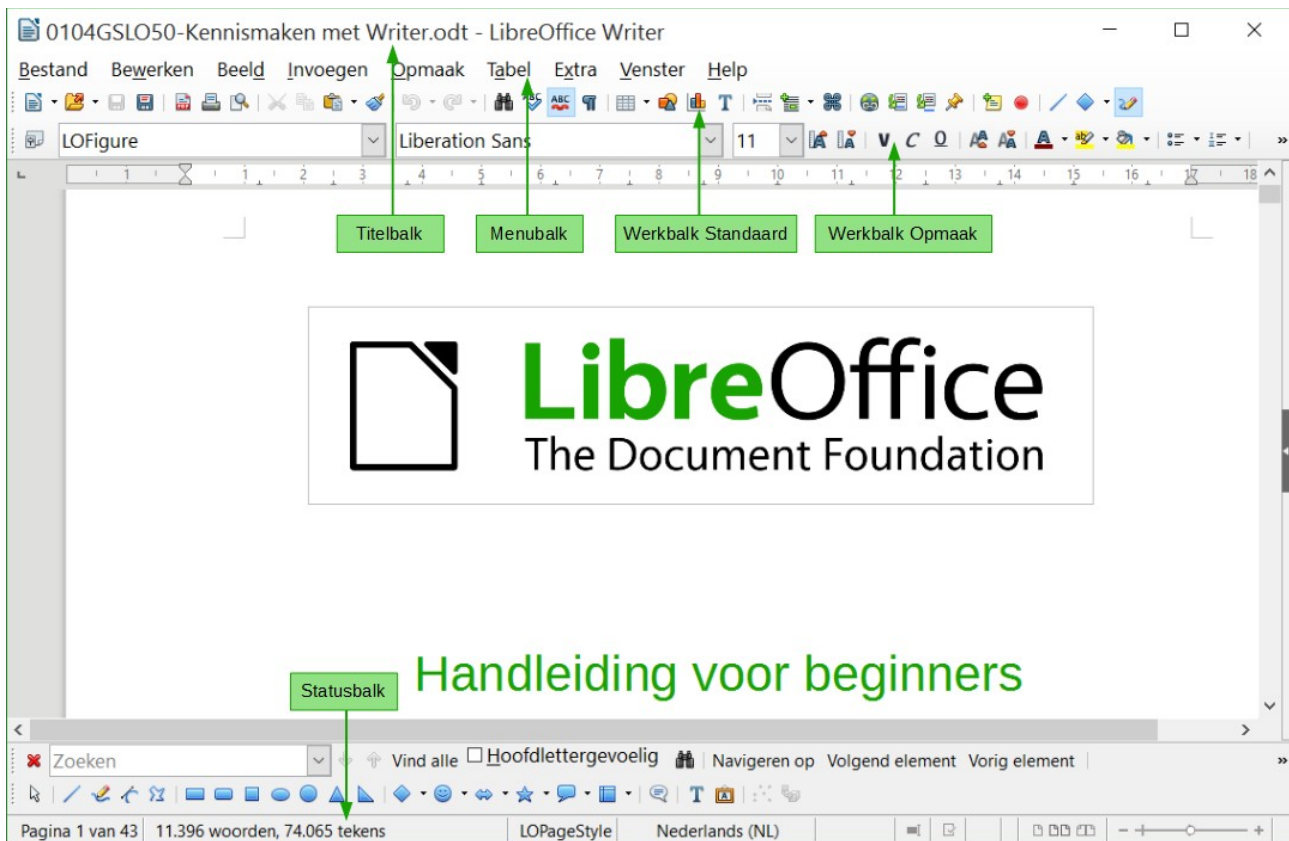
0104GSLO50-Kennismaken met Writer.odt - LibreOffice Writer

Bestand Bewerken Beeld Invoegen Opmaak Tabel Extra Venster Help

LOFigure Liberation Sans 11

Titelbalk Menubalk Werkbalk Standaard Werkbalk Opmaak

LibreOffice
The Document Foundation

Handleiding voor beginners

Statusbalk

Zoeken Vind alle Hoofdlettergevoelig Navigeren op Volgend element Vorig element

Pagina 1 van 43 11.396 woorden, 74.065 tekens LOPageStyle Nederlands (NL)